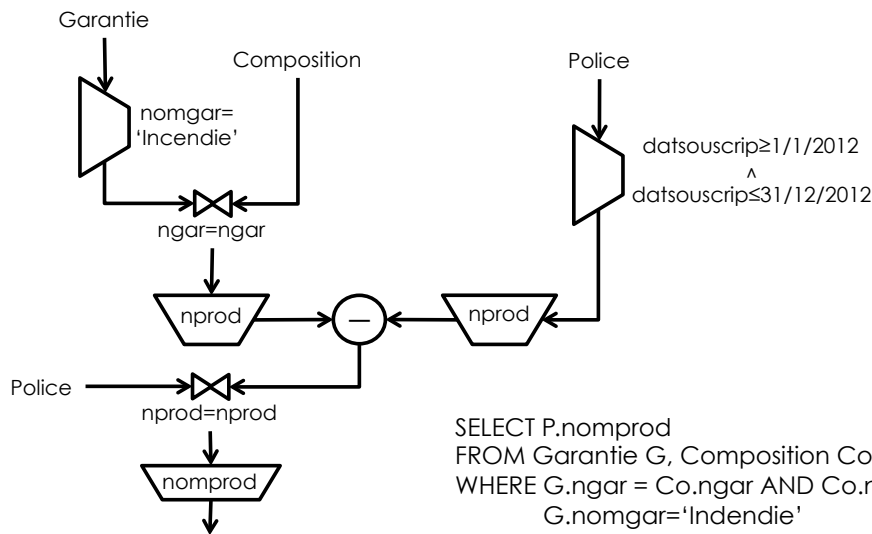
Garantie

Composition

Police

nomgar= 'Incendie'

datsouscrip≥1/1/2012
^
datsouscrip≤31/12/2012

ngar=ngar

nprod

—

nprod

Police

nprod=nprod

nomprod

SELECT P.nomprod
FROM Garantie G, Composition Co
WHERE G.ngar = Co.ngar AND Co.r
G.nomgar='Indendie'